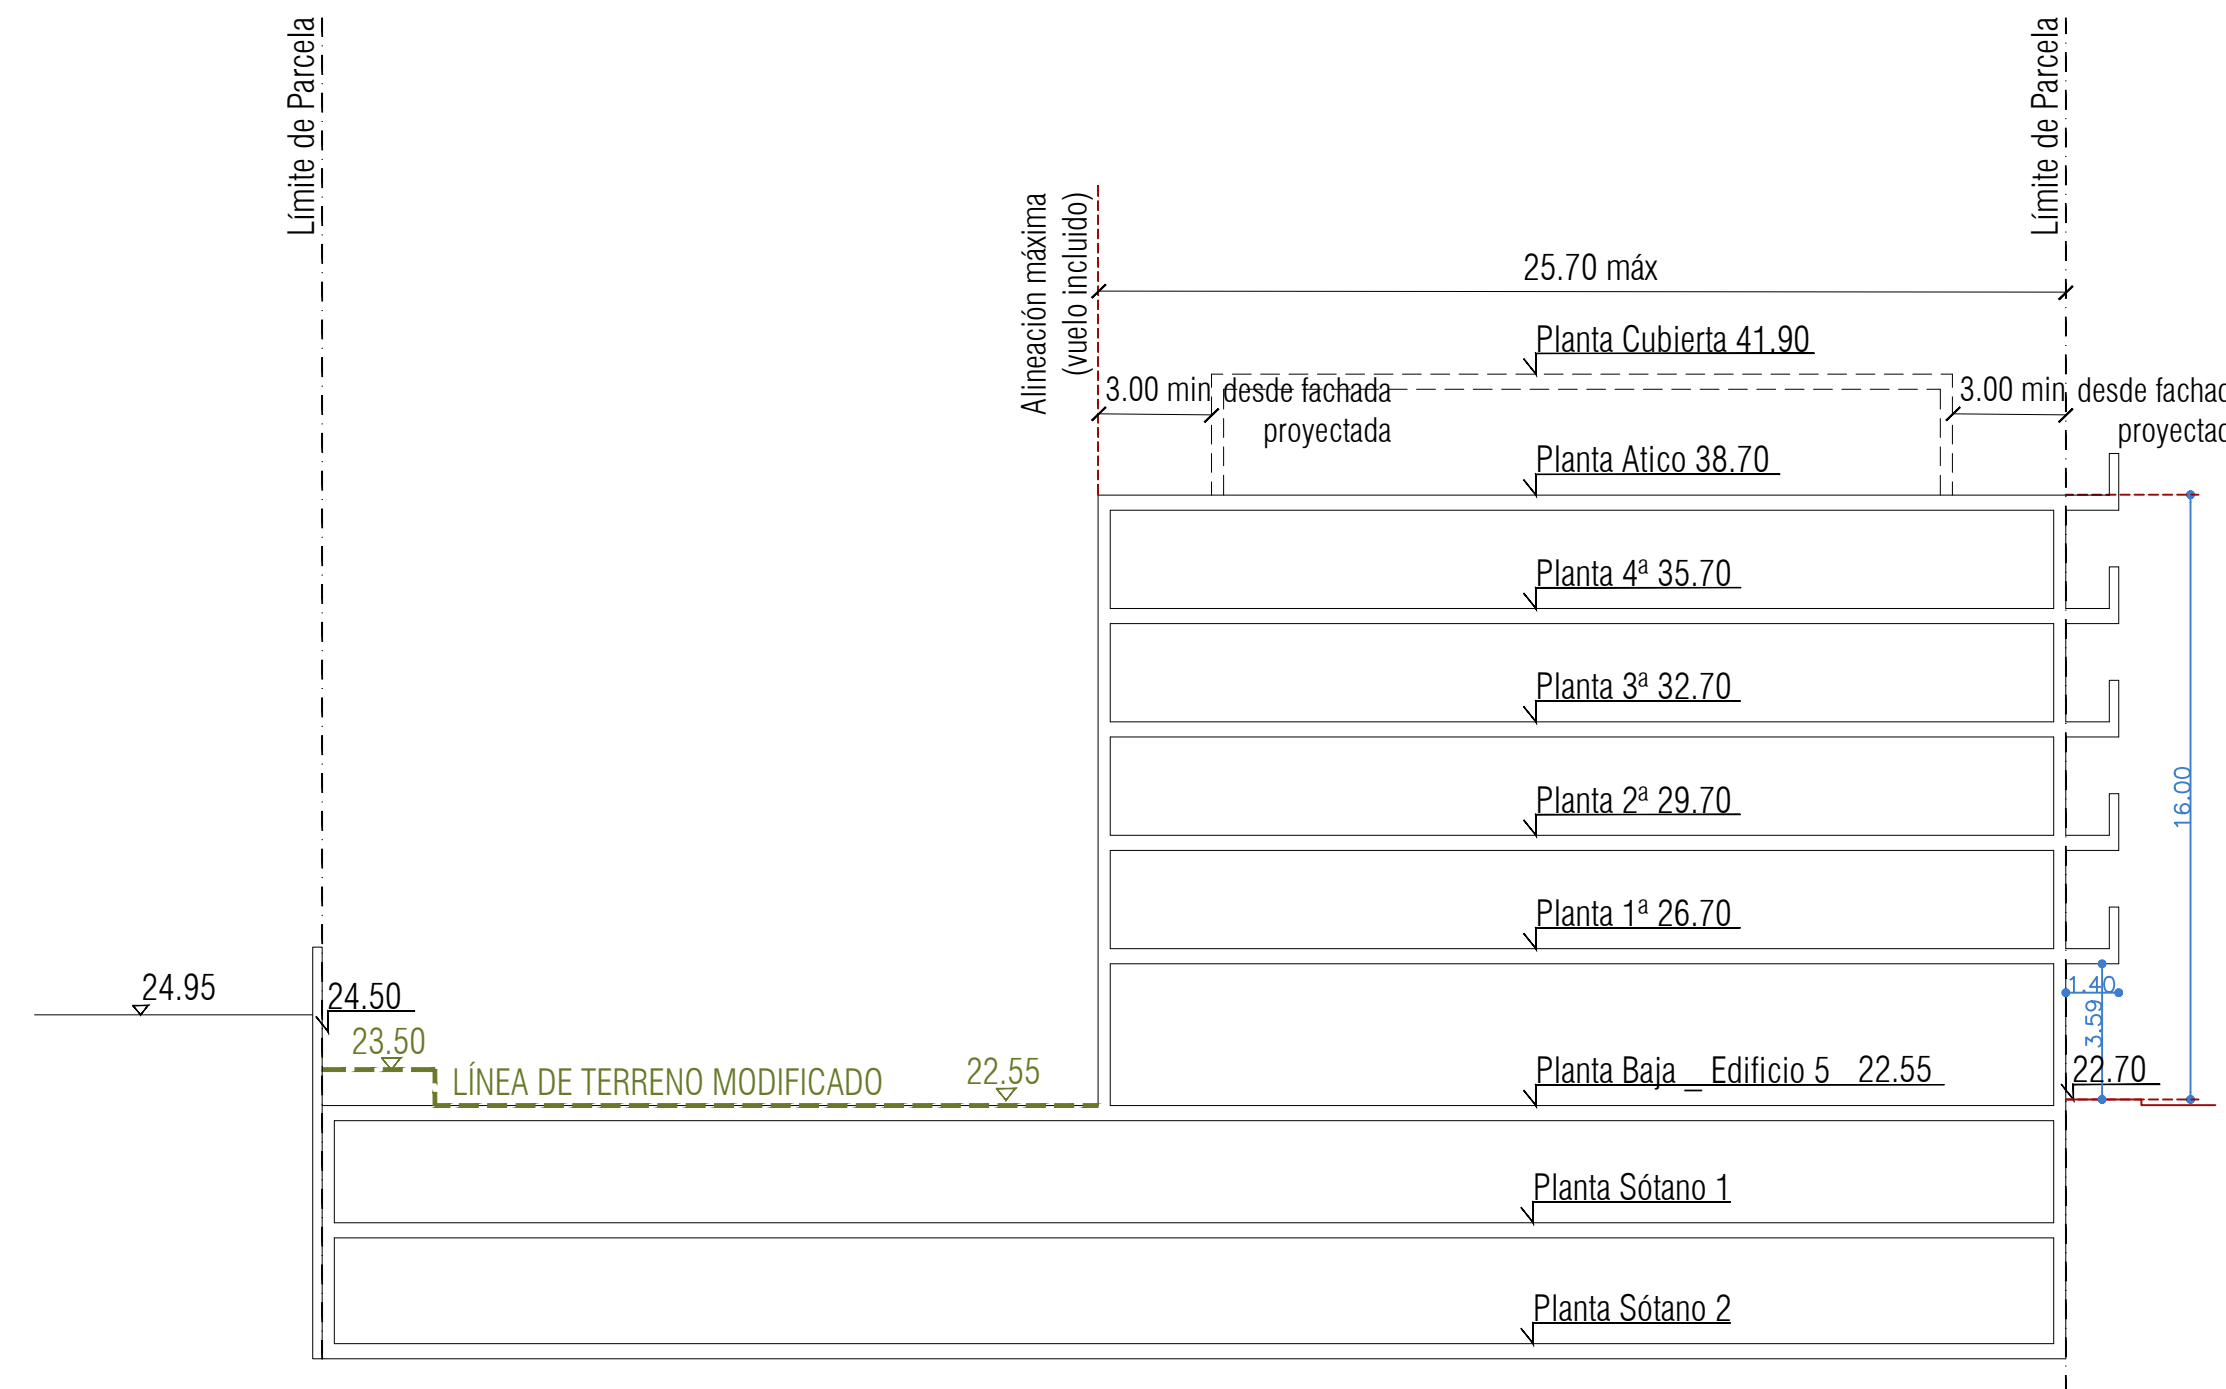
Límite de Parcela

Alineación máxima (vuelo incluido)

Límite de Parcela

25.70 máx

Planta Cubierta 41.90

3.00 min desde fachada proyectada

3.00 min desde fachad proyectad

Planta Atico 38.70

Planta 4ª 35.70

Planta 3ª 32.70

Planta 2ª 29.70

Planta 1ª 26.70

16.00

1.40

3.59

24.95

24.50

23.50

LÍNEA DE TERRENO MODIFICADO

22.55

Planta Baja _ Edificio 5 22.55

22.70

Planta Sótano 1

Planta Sótano 2